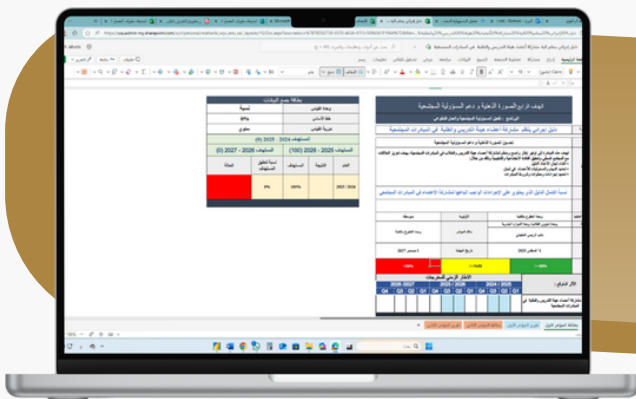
بطاقة جمع البيانات

وحدة القياس | نسبة
خط الأساس | 0%
دورية القياس | سنوي

المستهدف 2024 - 2025 (0)

المستهدف 2025 - 2026 (100) | المستهدف 2026 - 2027 (0)

| العام | النتيجة | المستهدف | نسبة تحقيق المستهدف | الحالة |
|---|---|---|---|---|
| 2025 / 2024 | | 100% | 0% | |

الهدف: الارتقاء بالصورة الذهنية ودعم المسؤولية المجتمعية

البرنامج: تفعيل المسؤولية المجتمعية والعمل التطوعي

دليل إجرائي ينظم مشاركة أعضاء هيئة التدريس والطلبة في المبادرات المجتمعية

تحسين الصورة الذهنية ودعم المسؤولية المجتمعية

نسبة اكتمال الدليل الذي يحتوي على الإجراءات الواجب اتباعها للمشاركة والاعتماد في المبادرات المجتمعية

>80% | >50% | <50%

الإطار الزمني للمخرجات

2024 - 2025 | 2025 - 2026 | 2026 - 2027

Q4 | Q3 | Q2 | Q1

5 ديسمبر 2027

2 أغسطس 2025